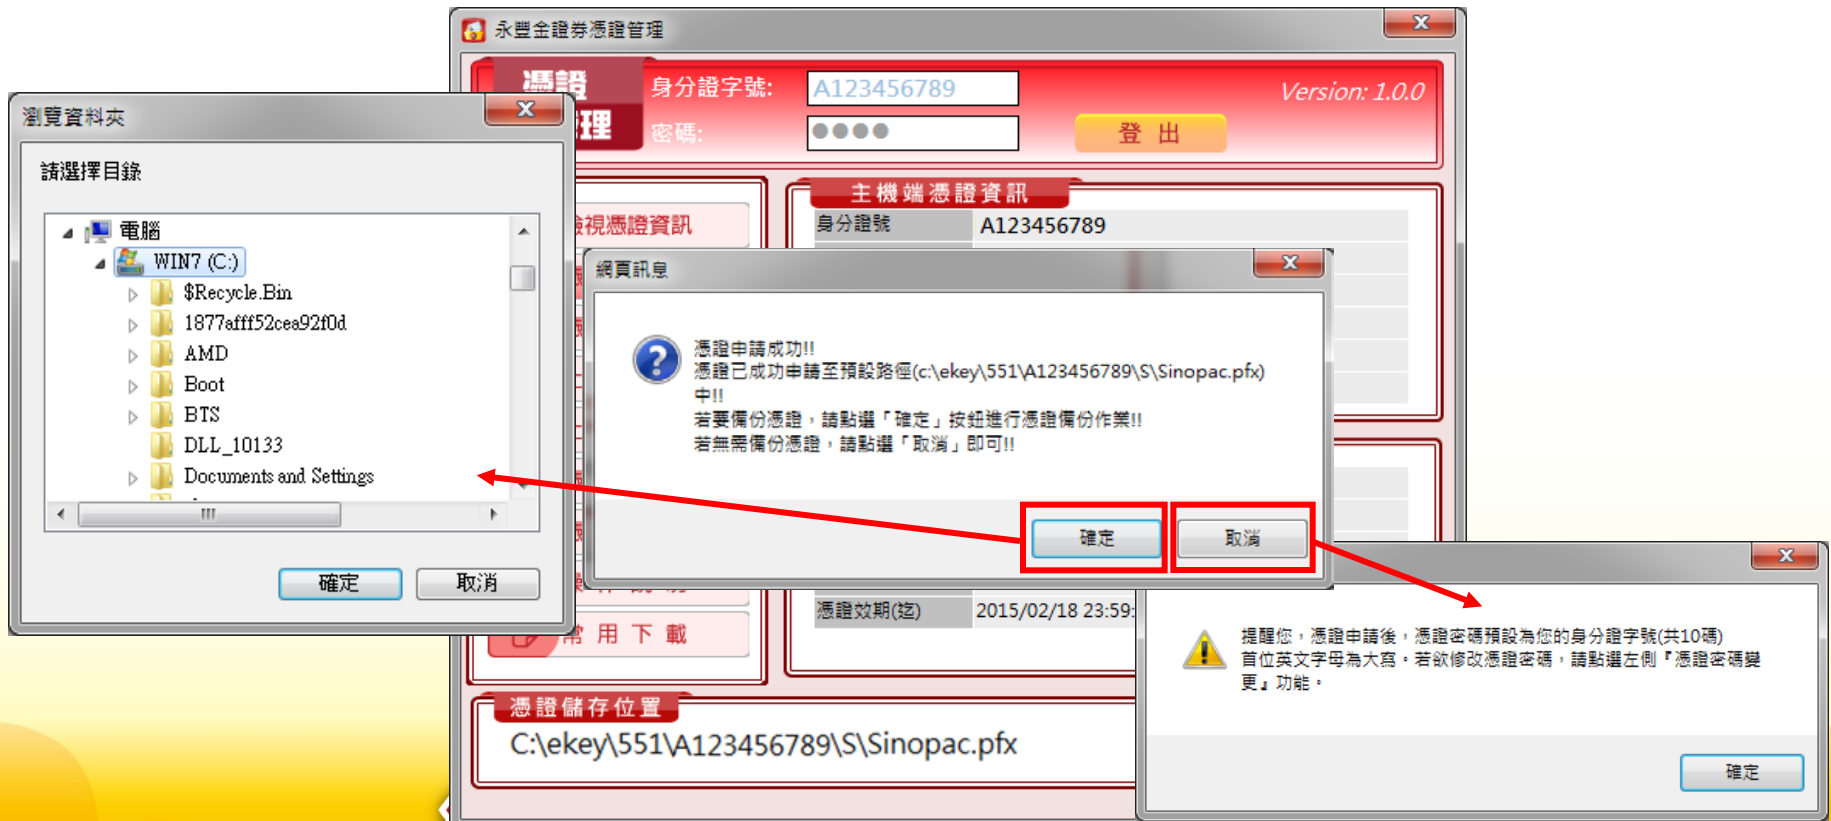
瀏覽資料夾

請選擇目錄

電腦
WIN7 (C:)
$Recycle.Bin
1877afff52cea92f0d
AMD
Boot
BTS
DLL_10133
Documents and Settings

確定
取消

永豐金證券憑證管理

憑證
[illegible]理
身分證字號:
A123456789
密碼:
●●●●
登 出
Version: 1.0.0

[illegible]視憑證資訊

主機端憑證資訊
身分證號
A123456789

網頁訊息

憑證申請成功!!
憑證已成功申請至預設路徑(c:\ekey\551\A123456789\S\Sinopac.pfx)中!!
若要備份憑證，請點選「確定」按鈕進行憑證備份作業!!
若無需備份憑證，請點選「取消」即可!!

確定
取消

憑證效期(迄)
2015/02/18 23:59:

常 用 下 載

憑證儲存位置
C:\ekey\551\A123456789\S\Sinopac.pfx

提醒您，憑證申請後，憑證密碼預設為您的身分證字號(共10碼)首位英文字母為大寫。若欲修改憑證密碼，請點選左側『憑證密碼變更』功能。

確定